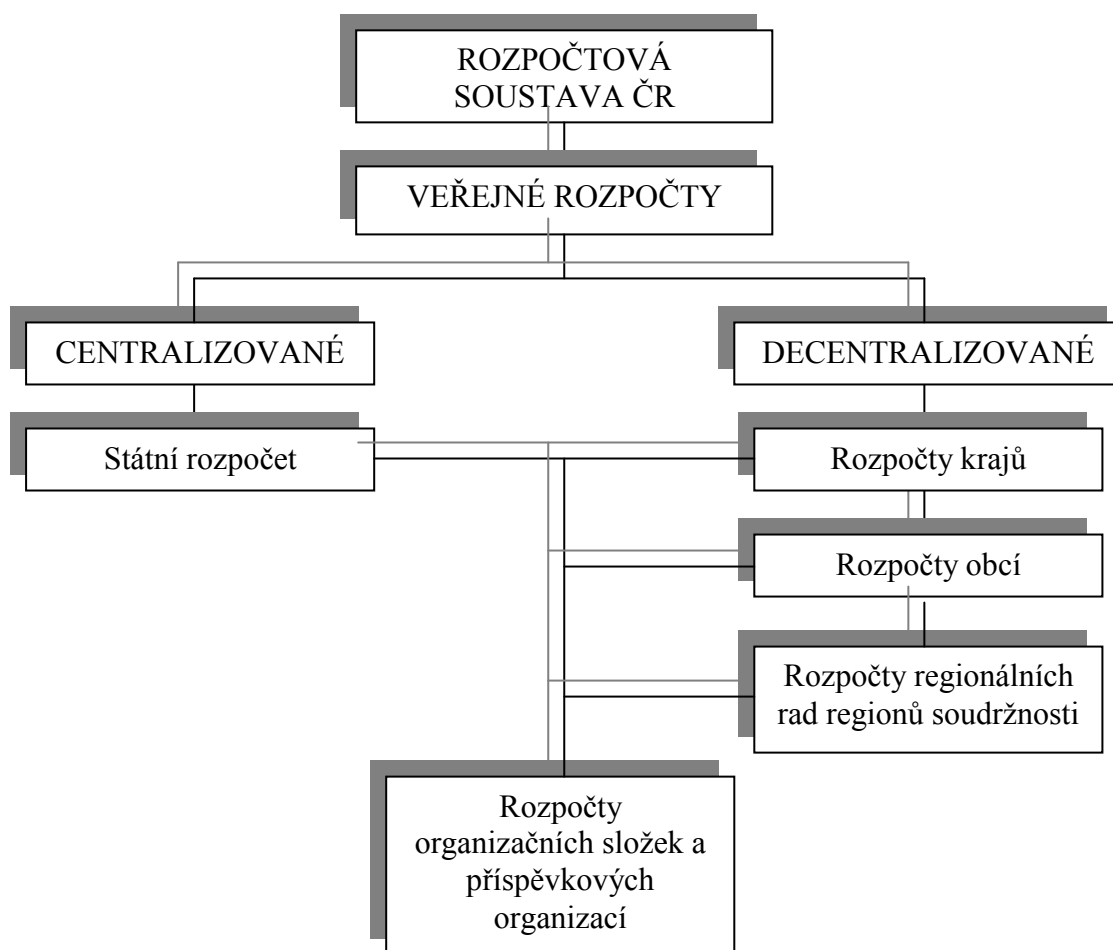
ROZPOČTOVÁ SOUSTAVA ČR

VEŘEJNÉ ROZPOČTY

CENTRALIZOVANÉ

DECENTRALIZOVANÉ

Státní rozpočet

Rozpočty krajů

Rozpočty obcí

Rozpočty regionálních rad regionů soudržnosti

Rozpočty organizačních složek a příspěvkových organizací